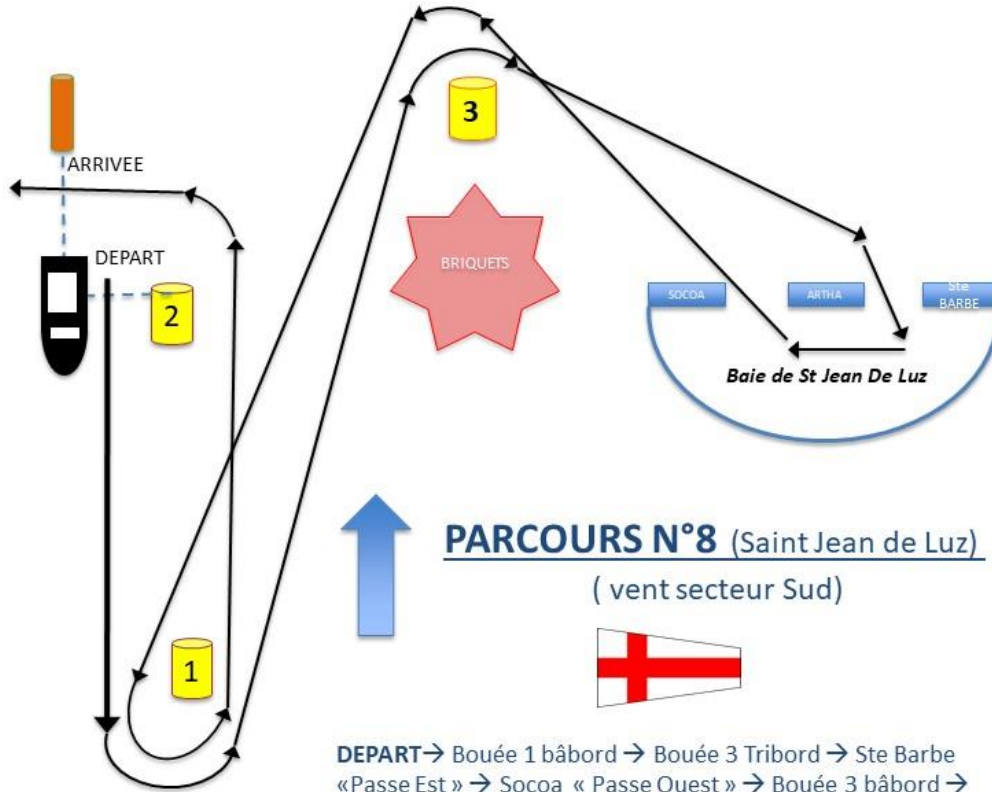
ARRIVEE

DEPART

2

3

1

BRIQUETS

SOCOA

ARTHA

Ste BARBE

Baie de St Jean De Luz

PARCOURS N°8 (Saint Jean de Luz)

( vent secteur Sud)

DEPART→ Bouée 1 bâbord → Bouée 3 Tribord → Ste Barbe «Passe Est » → Socoa « Passe Ouest » → Bouée 3 bâbord →